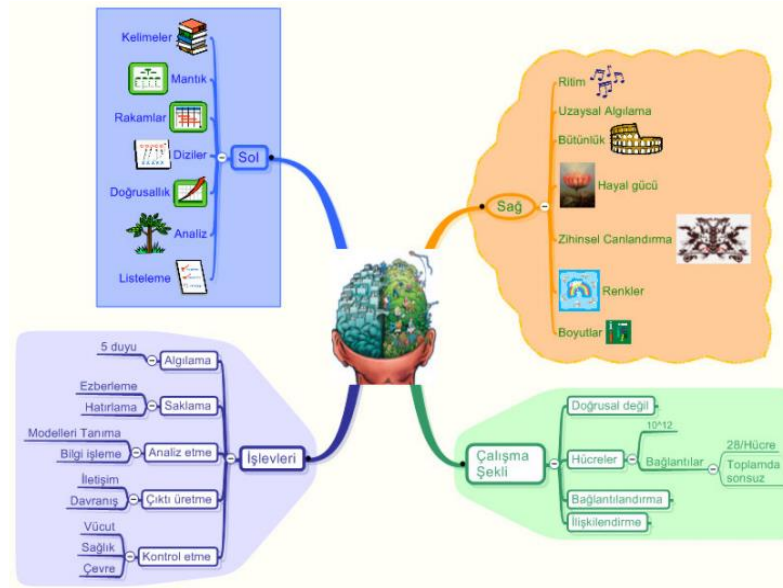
Kelimeler
Mantık
Rakamlar
Diziler
Sol
Doğrusallık
Analiz
Listeleme

Ritim
Uzaysal Algılama
Bütünlük
Hayal gücü
Sağ
Zihinsel Canlandırma
Renkler
Boyutlar

5 duyu
Algılama
Ezberleme
Hatırlama
Saklama
Modelleri Tanıma
Bilgi işleme
Analiz etme
İşlevleri
İletişim
Davranış
Çıktı üretme
Vücut
Sağlık
Çevre
Kontrol etme

Doğrusal değil
10^12
Çalışma Şekli
Hücreler
Bağlantılar
28/Hücre
Toplamda sonsuz
Bağlantılandırma
İlişkilendirme